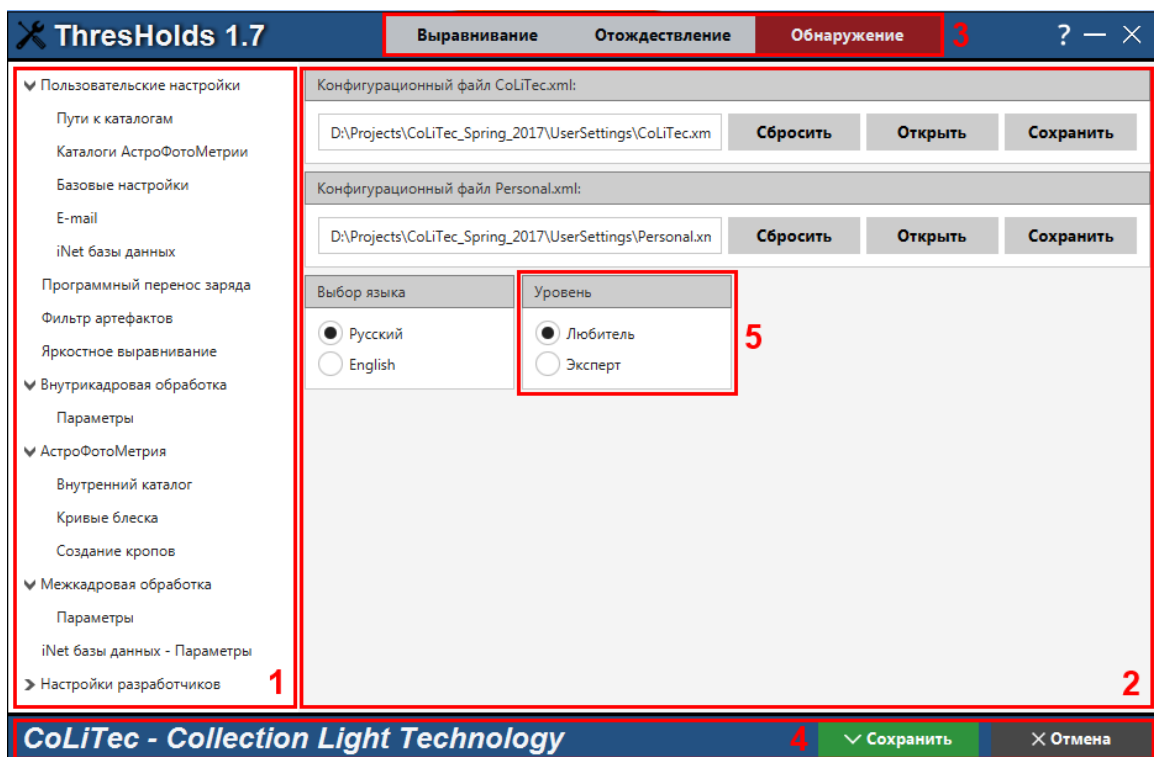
ThresHolds 1.7

Выравнивание Отождествление Обнаружение 3

? — ✕

Пользовательские настройки
Пути к каталогам
Каталоги АстроФотоМетрии
Базовые настройки
E-mail
iNet базы данных
Программный перенос заряда
Фильтр артефактов
Яркостное выравнивание
Внутрикадровая обработка
Параметры
АстроФотоМетрия
Внутренний каталог
Кривые блеска
Создание кропов
Межкадровая обработка
Параметры
iNet базы данных - Параметры
Настройки разработчиков
1

Конфигурационный файл CoLiTec.xml:
D:\Projects\CoLiTec_Spring_2017\UserSettings\CoLiTec.xm
Сбросить Открыть Сохранить

Конфигурационный файл Personal.xml:
D:\Projects\CoLiTec_Spring_2017\UserSettings\Personal.xn
Сбросить Открыть Сохранить

Выбор языка
Русский
English

Уровень
Любитель
Эксперт
5

2

CoLiTec - Collection Light Technology
4
Сохранить
Отмена